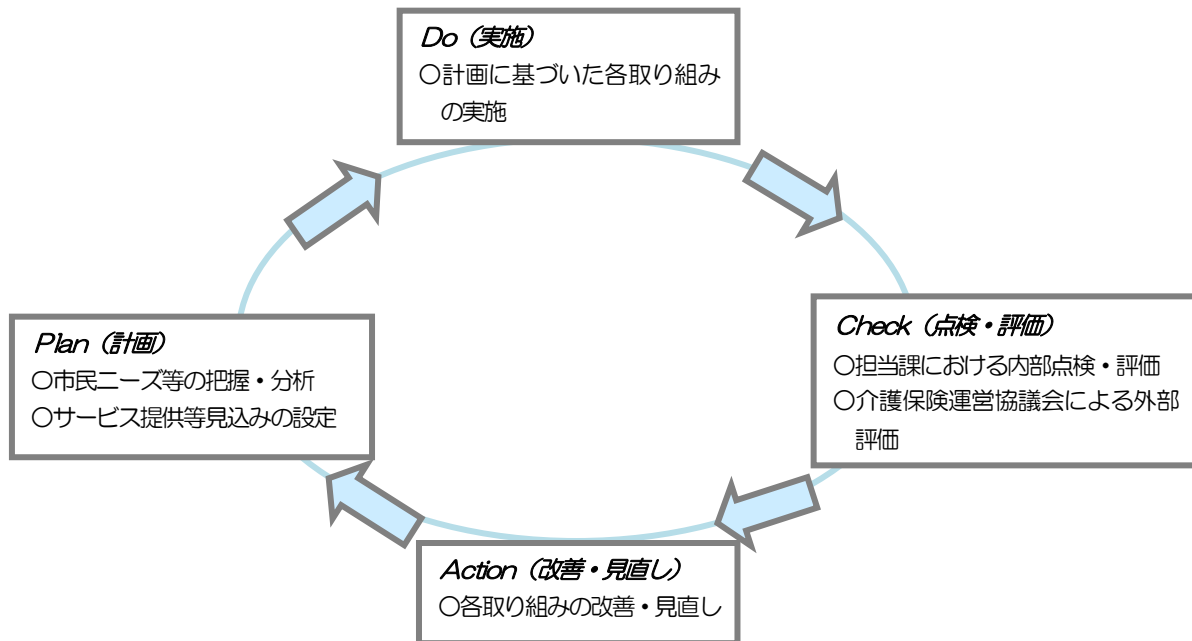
Do（実施）
○計画に基づいた各取り組みの実施

Check（点検・評価）
○担当課における内部点検・評価
○介護保険運営協議会による外部評価

Action（改善・見直し）
○各取り組みの改善・見直し

Plan（計画）
○市民ニーズ等の把握・分析
○サービス提供等見込みの設定